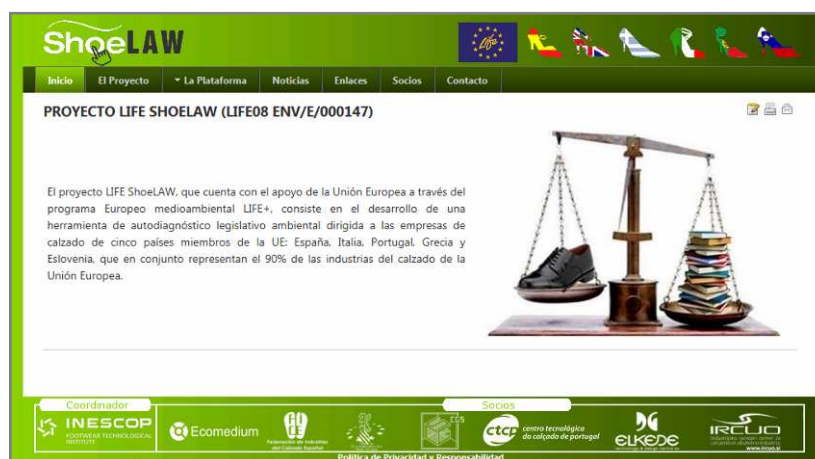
ShoeLAW

Life

Inicio | El Proyecto | La Plataforma | Noticias | Enlaces | Socios | Contacto

PROYECTO LIFE SHOELAW (LIFE08 ENV/E/000147)

El proyecto LIFE ShoeLAW, que cuenta con el apoyo de la Unión Europea a través del programa Europeo medioambiental LIFE+, consiste en el desarrollo de una herramienta de autodiagnóstico legislativo ambiental dirigida a las empresas de calzado de cinco países miembros de la UE: España, Italia, Portugal, Grecia y Eslovenia, que en conjunto representan el 90% de las industrias del calzado de la Unión Europea.

Coordinador

INESCOP
FOOTWEAR TECHNOLOGICAL INSTITUTE

Socios

Ecomedium

Federación de Industrias del Calzado Español

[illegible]

CCS

ctcp centro tecnológico do calçado de portugal

ELKEDE

IRCUO
www.ircuo.si

Política de Privacidad y Responsabilidad